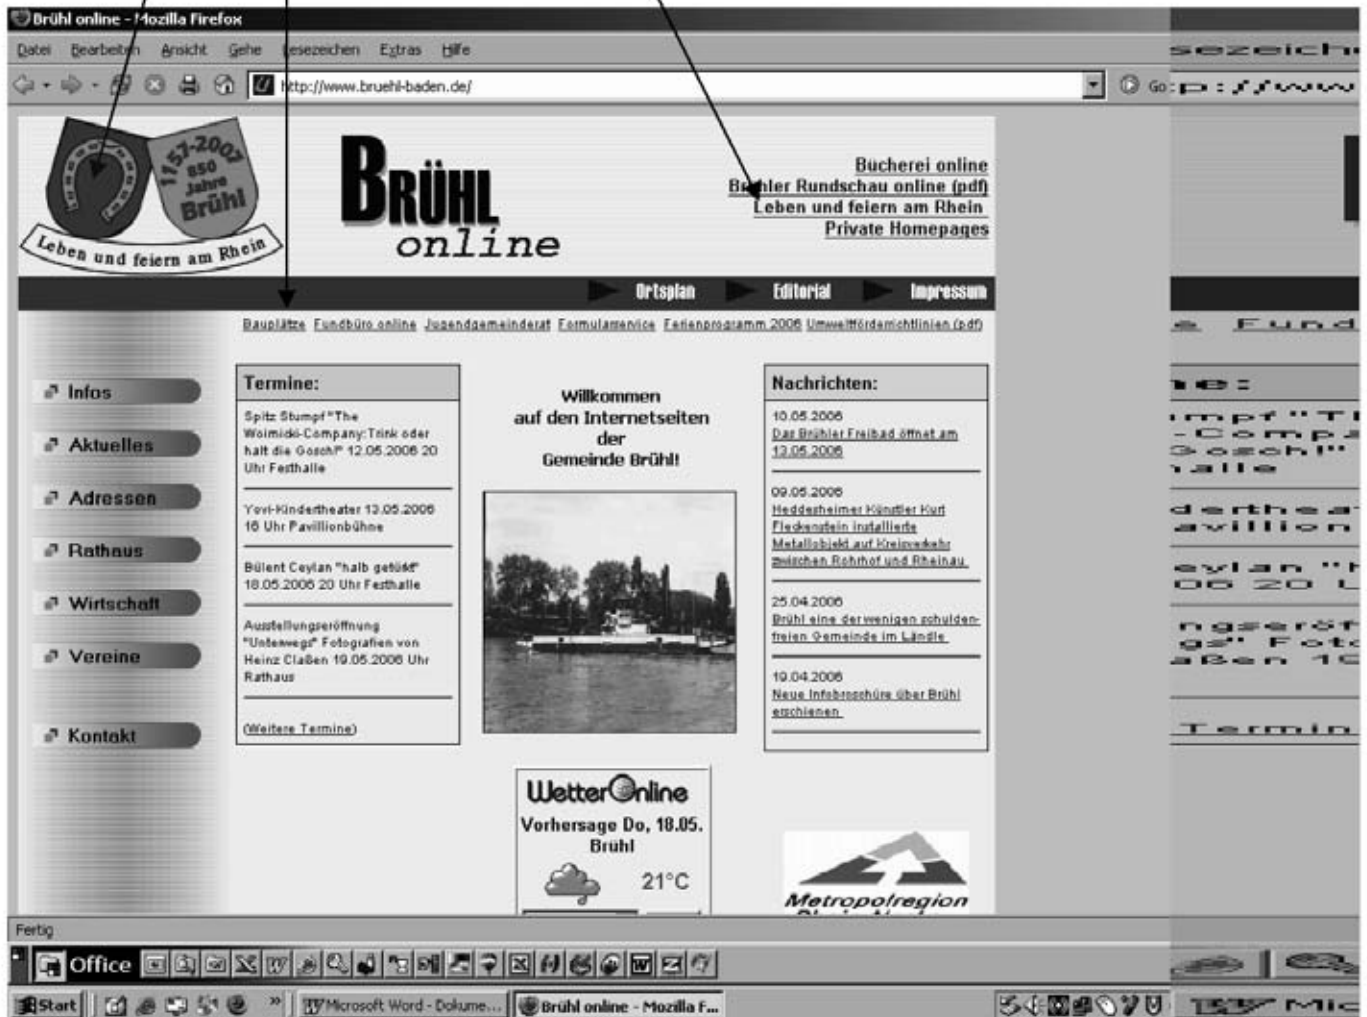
Brühl online - Mozilla Firefox

Datei Bearbeiten Ansicht Gehe Lesezeichen Extras Hilfe

http://www.bruehl-baden.de/

Go

1157-2007 850 Jahre Brühl

Leben und feiern am Rhein

BRÜHL online

Bücherei online
Brühler Rundschau online (pdf)
Leben und feiern am Rhein
Private Homepages

Ortsplan Editorial Impressum

Bauplätze Fundbüro online Jugendgemeinderat Formularservice Ferienprogramm 2006 Umweltförderrichtlinien (pdf)

Infos
Aktuelles
Adressen
Rathaus
Wirtschaft
Vereine
Kontakt

Termine:

Spitz Stumpf "The Woimidei-Company:Trink oder halt die Gosch!" 12.05.2006 20 Uhr Festhalle

Yovi-Kindertheater 13.05.2006 16 Uhr Pavillionbühne

Bülent Ceylan "halb getürkt" 18.05.2006 20 Uhr Festhalle

Ausstellungseröffnung "Unterwegs" Fotografien von Heinz Claßen 19.05.2006 Uhr Rathaus

(Weitere Termine)

Willkommen auf den Internetseiten der Gemeinde Brühl!

Nachrichten:

10.05.2006
Das Brühler Freibad öffnet am 13.05.2006

09.05.2006
Heddesheimer Künstler Kurt Fleckenstein installierte Metallobjekt auf Kreisverkehr zwischen Rohrhof und Rheinau

25.04.2006
Brühl eine der wenigen schuldenfreien Gemeinde im Ländle

19.04.2006
Neue Infobroschüre über Brühl erschienen

WetterOnline
Vorhersage Do, 18.05.
Brühl
21°C

Metropolregion

Fertig

Office

Start
Microsoft Word - Dokume...
Brühl online - Mozilla F...